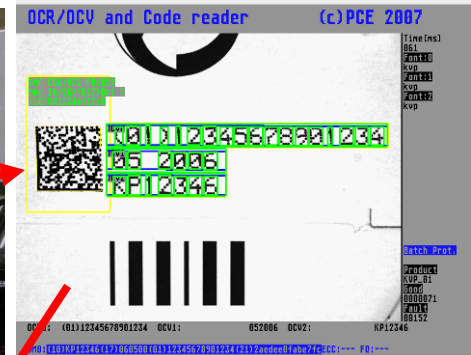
OCR/OCV and Code reader (c)PCE 2007

Time[ms]
061
Font:0
kvp
Font:1
kvp
Font:2
kvp

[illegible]

(01)12345678901234
05 2006
KP12346

Batch Prot.

Product
KVP_01
Good
0000071
Fault
00152

OCV0: (01)12345678901234 OCV1: 052006 OCV2: KP12346

DM: (10)KP12346(17)060508(01)12345678901234(21)2aedee0fabe7fe ECC:--- FD:---